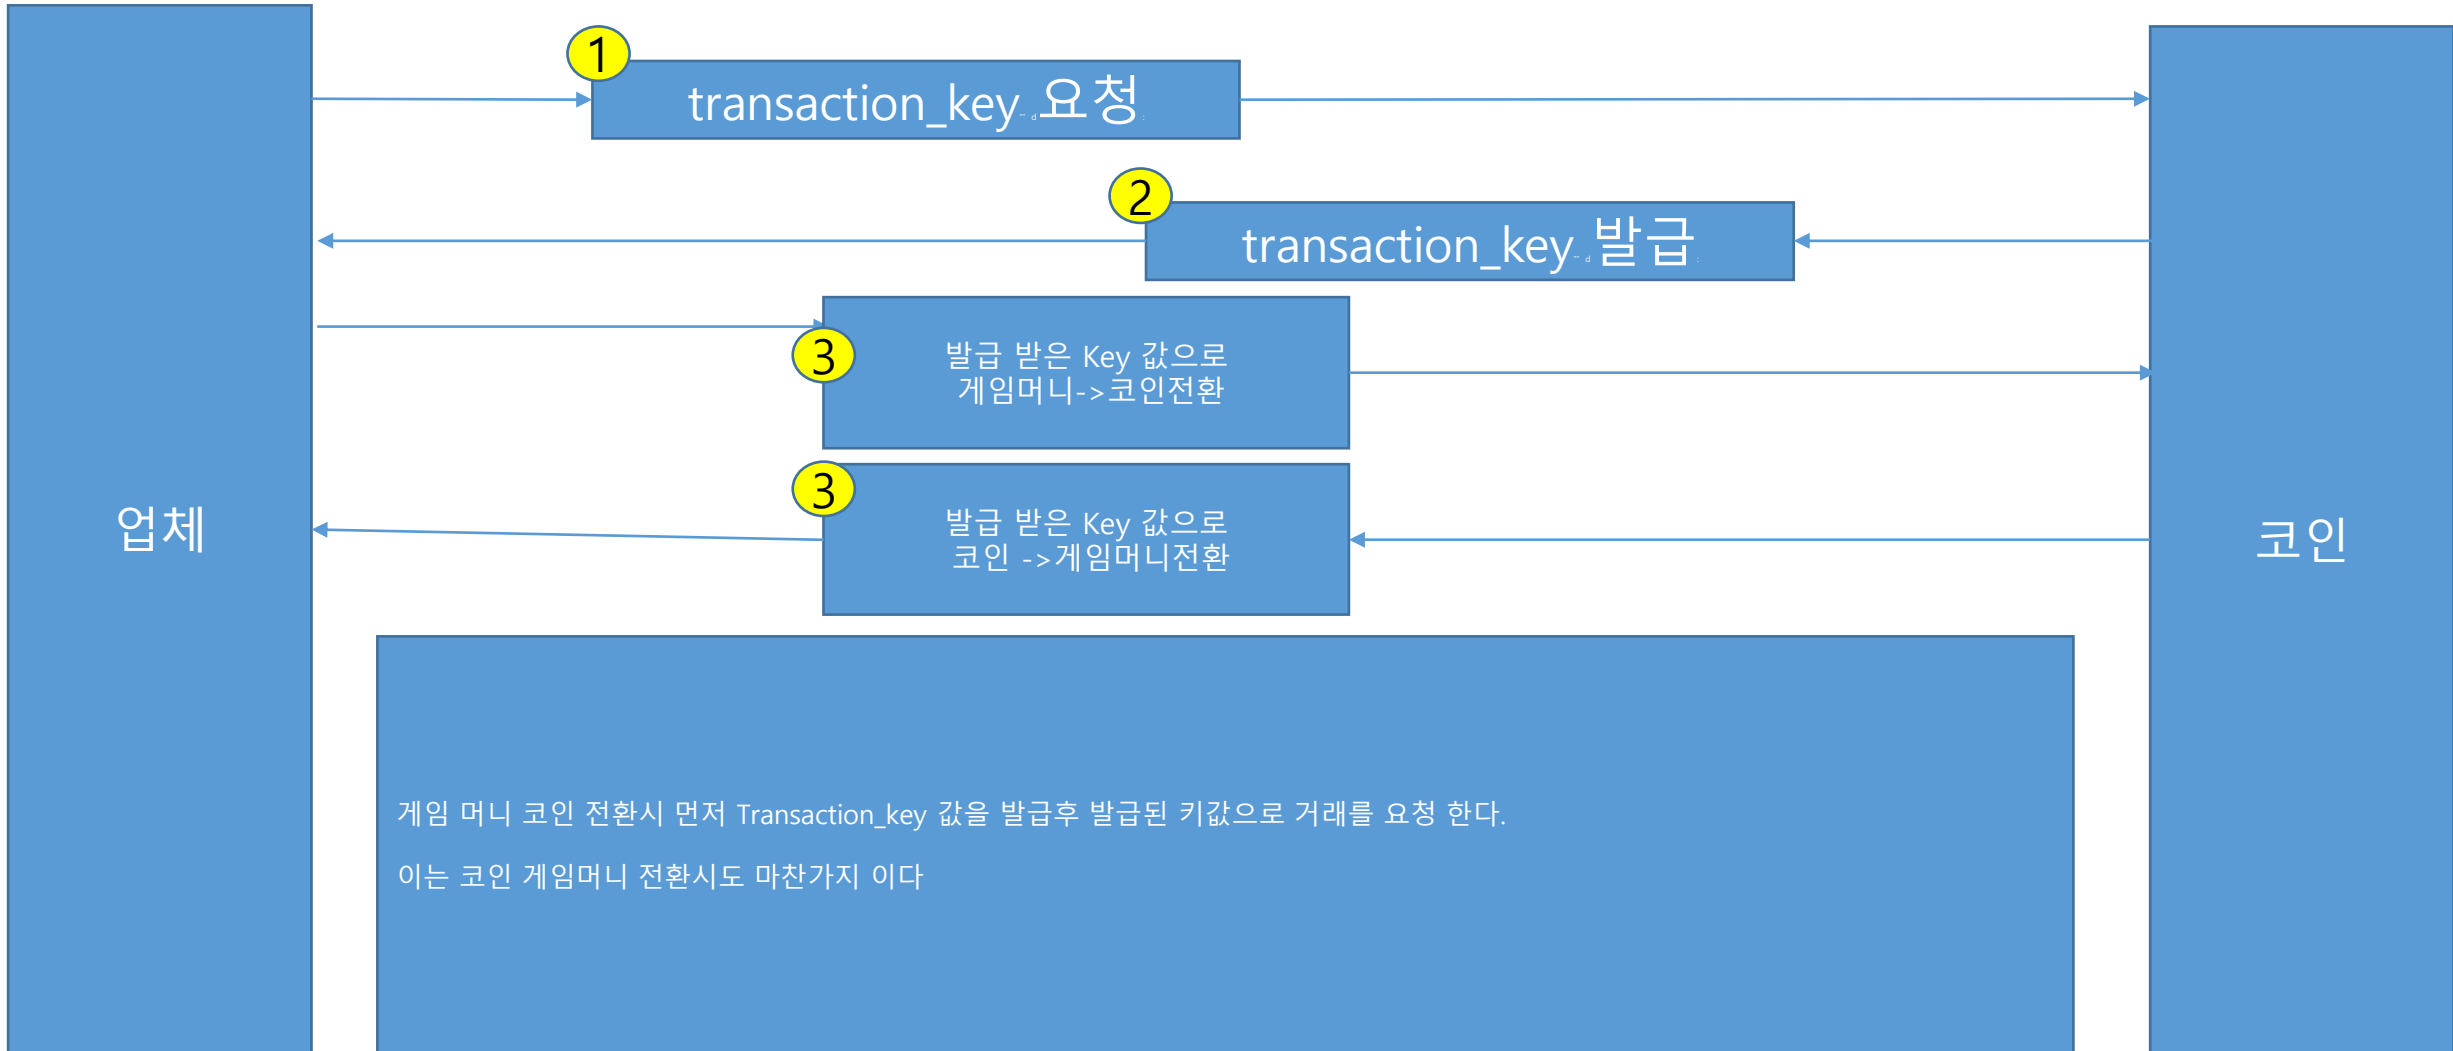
1
transaction_key 요청

2
transaction_key 발급

3
발급 받은 Key 값으로
게임머니->코인전환

3
발급 받은 Key 값으로
코인 ->게임머니전환

업체

코인

게임 머니 코인 전환시 먼저 Transaction_key 값을 발급후 발급된 키값으로 거래를 요청 한다.

이는 코인 게임머니 전환시도 마찬가지 이다